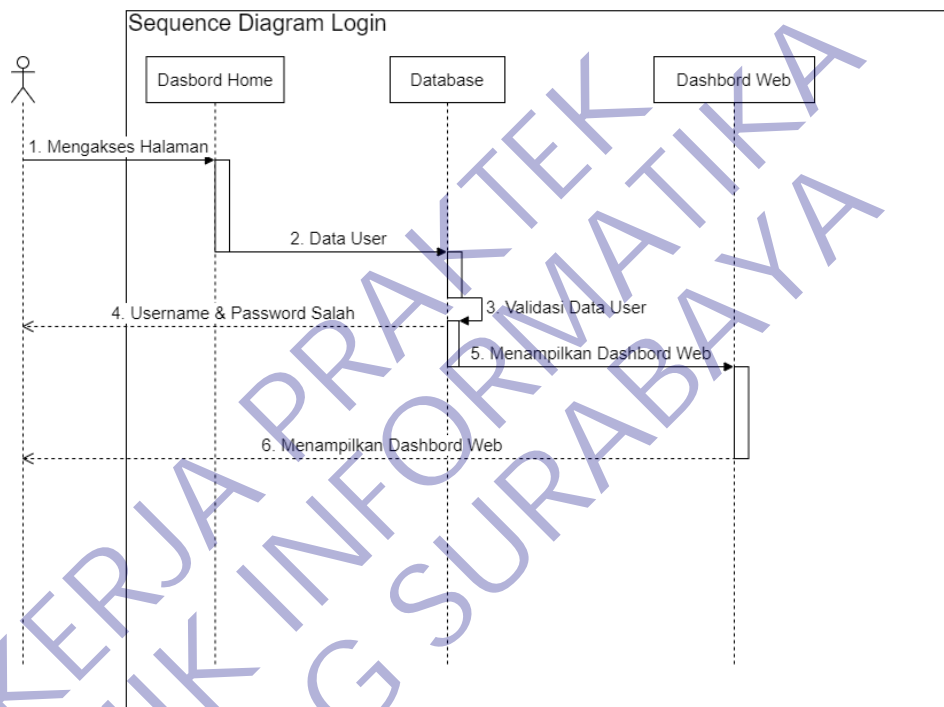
Sequence Diagram Login

Dasbord Home

Database

Dashbord Web

1. Mengakses Halaman

2. Data User

3. Validasi Data User

4. Username & Password Salah

5. Menampilkan Dashbord Web

6. Menampilkan Dashbord Web

KERJA PRAKTEK
IK INFORMATIKA
G SURABAYA